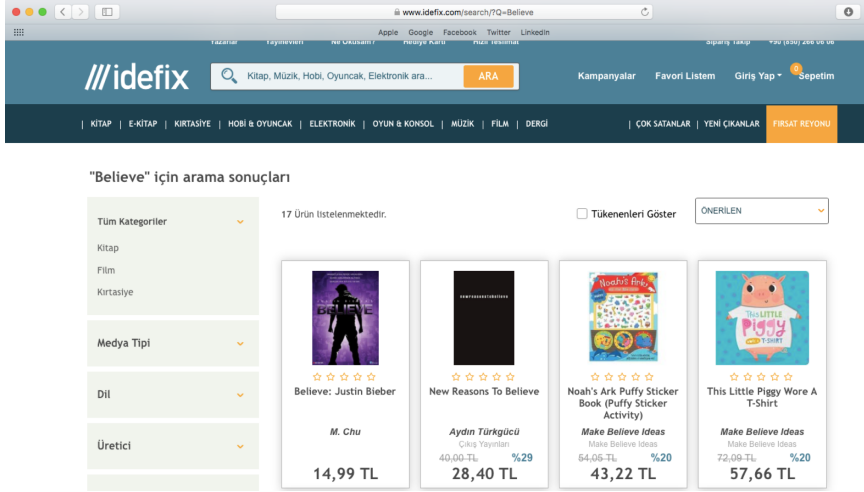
www.idefix.com/search/?Q=Believe

Apple Google Facebook Twitter LinkedIn

Yazarlar Yayınevleri Ne Okusam? Hediye Kartı Hızlı Teslimat Sipariş Takip +90 (850) 266 06 06

///idefix

Kitap, Müzik, Hobi, Oyuncak, Elektronik ara...

ARA

Kampanyalar Favori Listem Giriş Yap 0 Sepetim

| KİTAP | E-KİTAP | KIRTASİYE | HOBİ & OYUNCAK | ELEKTRONİK | OYUN & KONSOL | MÜZİK | FİLM | DERGİ | ÇOK SATANLAR | YENİ ÇIKANLAR FIRSAT REYONU

"Believe" için arama sonuçları

Tüm Kategoriler

Kitap

Film

Kırtasiye

Medya Tipi

Dil

Üretici

17 Ürün listelenmektedir.

Tükenenleri Göster

ÖNERİLEN

Believe: Justin Bieber

M. Chu

14,99 TL

New Reasons To Believe

Aydın Türkgücü

Çıkış Yayınları

40,00 TL %29

28,40 TL

Noah's Ark Puffy Sticker Book (Puffy Sticker Activity)

Make Believe Ideas

Make Believe Ideas

54,05 TL %20

43,22 TL

This Little Piggy Wore A T-Shirt

Make Believe Ideas

Make Believe Ideas

72,09 TL %20

57,66 TL